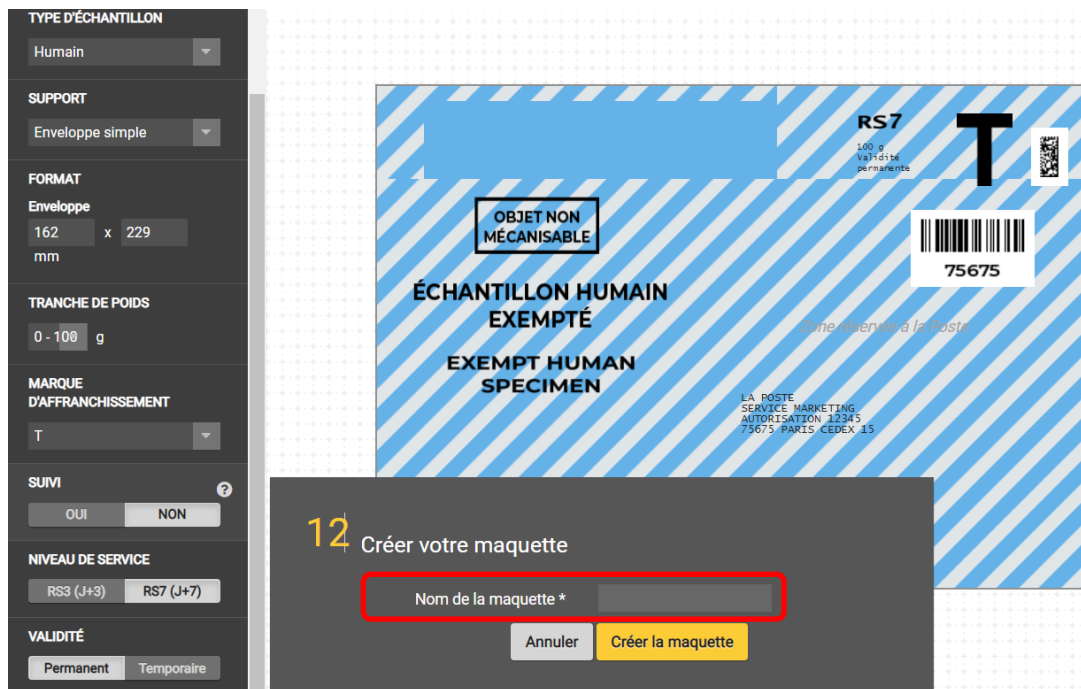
TYPE D'ÉCHANTILLON

Humain

SUPPORT

Enveloppe simple

FORMAT

Enveloppe

162 x 229

mm

TRANCHE DE POIDS

0 - 100 g

MARQUE D'AFFRANCHISSEMENT

T

SUIVI

?

OUI NON

NIVEAU DE SERVICE

RS3 (J+3) RS7 (J+7)

VALIDITÉ

Permanent Temporaire

RS7

100 g
Validité permanente

T

OBJET NON MÉCANISABLE

75675

ÉCHANTILLON HUMAIN EXEMPTÉ

EXEMPT HUMAN SPECIMEN

Zone réservée à La Poste

LA POSTE
SERVICE MARKETING
AUTORISATION 12345
75675 PARIS CEDEX 15

12

Créer votre maquette

Nom de la maquette *

Annuler Créer la maquette